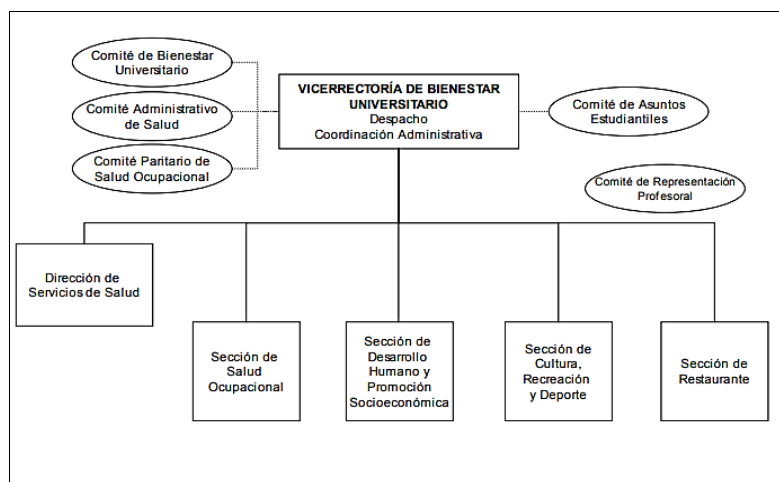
Comité de Bienestar Universitario

Comité Administrativo de Salud

Comité Paritario de Salud Ocupacional

VICERRECTORÍA DE BIENESTAR UNIVERSITARIO
Despacho
Coordinación Administrativa

Comité de Asuntos Estudiantiles

Comité de Representación Profesoral

Dirección de Servicios de Salud

Sección de Salud Ocupacional

Sección de Desarrollo Humano y Promoción Socioeconómica

Sección de Cultura, Recreación y Deporte

Sección de Restaurante